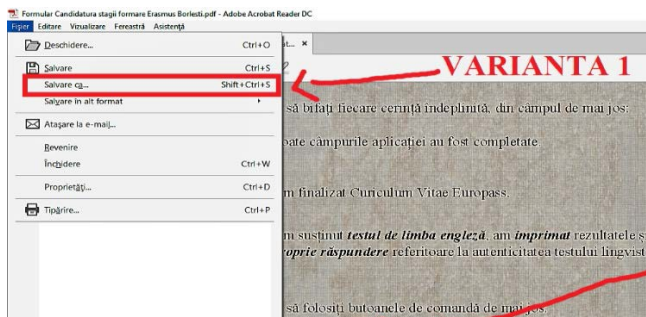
Formular Candidatura stagii formare Erasmus Borlesti.pdf - Adobe Acrobat Reader DC

Fișier Editare Vizualizare Fereastră Asistență

Deschidere... Ctrl+O

Salvare Ctrl+S

Salvare ca... Shift+Ctrl+S

Salvare în alt format

Atașare la e-mail...

Revenire

Închidere Ctrl+W

Proprietăți... Ctrl+D

Tipărire... Ctrl+P

t... ×

VARIANTA 1

să bifați fiecare cerință îndeplinită, din câmpul de mai jos:

oate câmpurile aplicației au fost completate

m finalizat Curriculum Vitae Europass.

m susținut testul de limba engleză, am imprimat rezultatele ș

oprie răspundere referitoare la autenticitatea testului lingvist

să folosiți butoanele de comandă de mai jos.